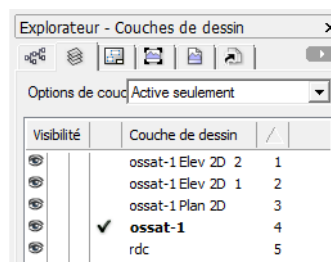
Explorateur - Couches de dessin

Options de couc Active seulement

| Visibilité | | Couche de dessin | ∠ |
|---|---|---|---|
| | | ossat-1 Elev 2D 2 | 1 |
| | | ossat-1 Elev 2D 1 | 2 |
| | | ossat-1 Plan 2D | 3 |
| | ✔ | **ossat-1** | 4 |
| | | rdc | 5 |